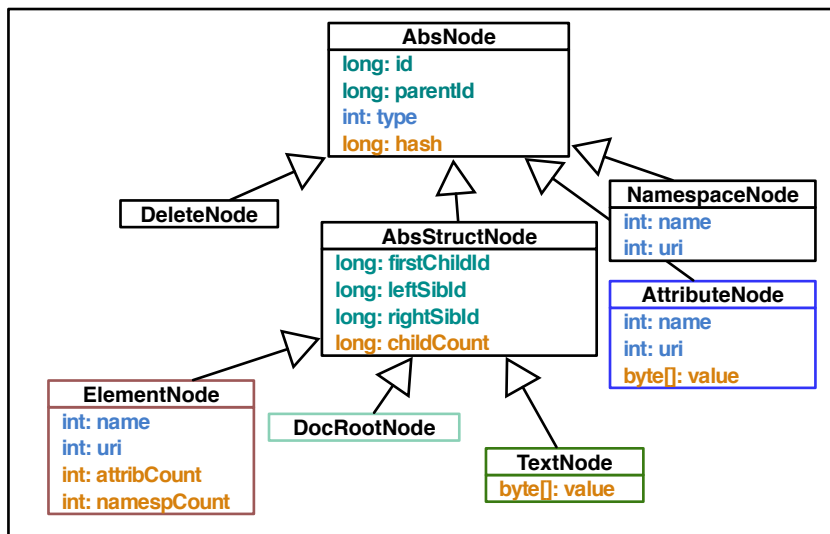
AbsNode
long: id
long: parentId
int: type
long: hash

DeleteNode

NamespaceNode
int: name
int: uri

AbsStructNode
long: firstChildId
long: leftSibId
long: rightSibId
long: childCount

AttributeNode
int: name
int: uri
byte[]: value

ElementNode
int: name
int: uri
int: attribCount
int: namespCount

DocRootNode

TextNode
byte[]: value